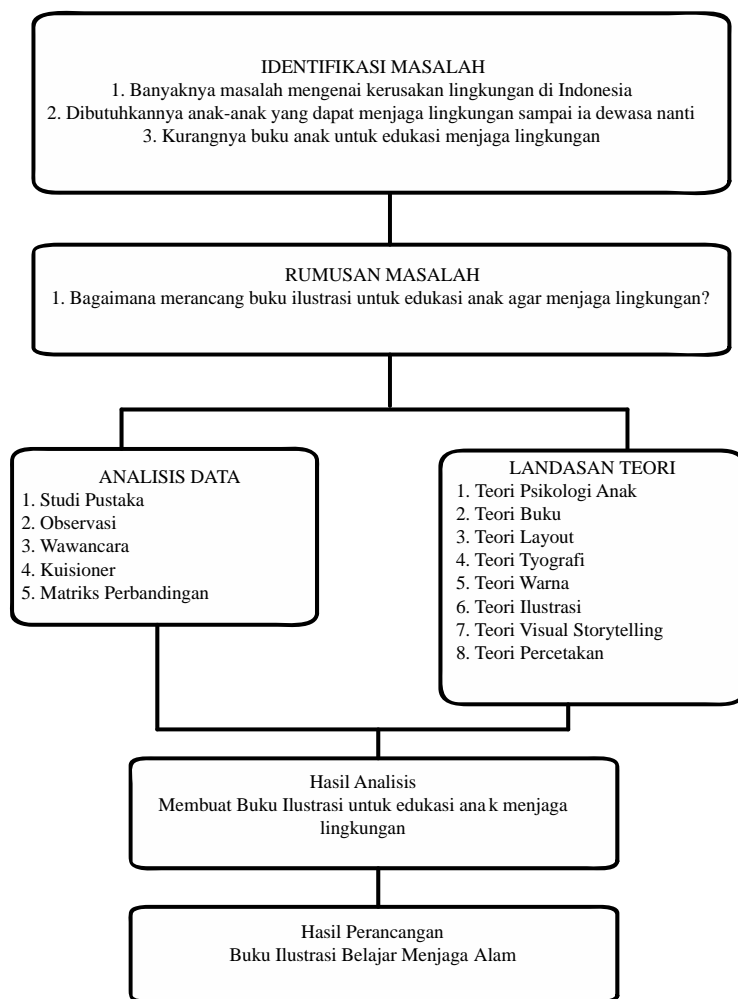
IDENTIFIKASI MASALAH
1. Banyaknya masalah mengenai kerusakan lingkungan di Indonesia
2. Dibutuhkannya anak-anak yang dapat menjaga lingkungan sampai ia dewasa nanti
3. Kurangnya buku anak untuk edukasi menjaga lingkungan

RUMUSAN MASALAH
1. Bagaimana merancang buku ilustrasi untuk edukasi anak agar menjaga lingkungan?

ANALISIS DATA
1. Studi Pustaka
2. Observasi
3. Wawancara
4. Kuisioner
5. Matriks Perbandingan

LANDASAN TEORI
1. Teori Psikologi Anak
2. Teori Buku
3. Teori Layout
4. Teori Tyografi
5. Teori Warna
6. Teori Ilustrasi
7. Teori Visual Storytelling
8. Teori Percetakan

Hasil Analisis
Membuat Buku Ilustrasi untuk edukasi ana k menjaga lingkungan

Hasil Perancangan
Buku Ilustrasi Belajar Menjaga Alam